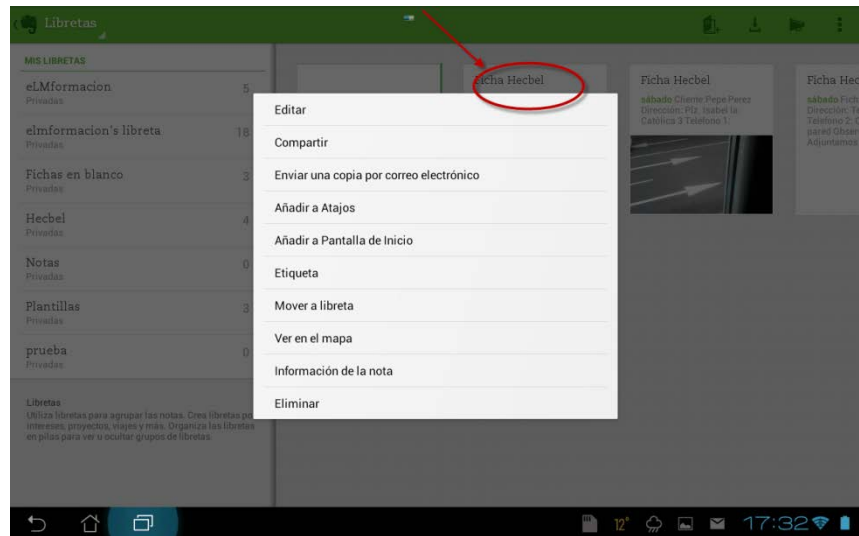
Libretas

MIS LIBRETAS

eLMformacion 5
Privadas

elmformacion's libreta 18
Privadas

Fichas en blanco 3
Privadas

Hecbel 4
Privadas

Notas 0
Privadas

Plantillas 3
Privadas

prueba 0
Privadas

Libretas
Utiliza libretas para agrupar las notas. Crea libretas po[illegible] intereses, proyectos, viajes y más. Organiza las libretas en pilas para ver u ocultar grupos de libretas.

Ficha Hecbel

Ficha Hecbel
sábado Cliente Pepe Perez Dirección: Plz. Isabel la Católica 3 Teléfono 1:

Ficha Hec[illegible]
sábado Fich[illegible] Dirección: T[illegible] Telefono 2: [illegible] pared Obser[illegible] Adjuntamos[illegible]

Editar
Compartir
Enviar una copia por correo electrónico
Añadir a Atajos
Añadir a Pantalla de Inicio
Etiqueta
Mover a libreta
Ver en el mapa
Información de la nota
Eliminar

12° 17:32